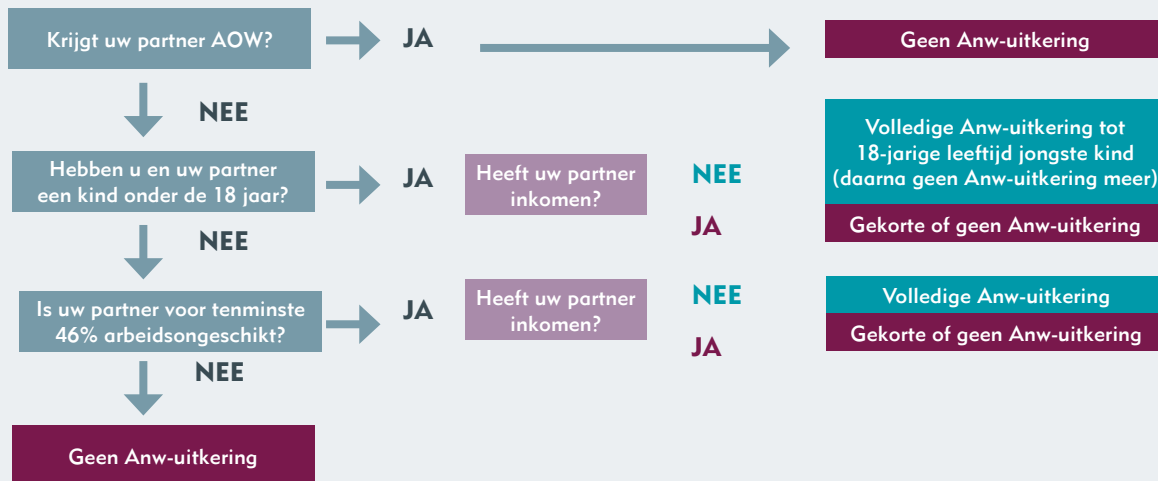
Krijgt uw partner AOW?

JA

Geen Anw-uitkering

NEE

Hebben u en uw partner een kind onder de 18 jaar?

JA

Heeft uw partner inkomen?

NEE

Volledige Anw-uitkering tot 18-jarige leeftijd jongste kind (daarna geen Anw-uitkering meer)

JA

Gekorte of geen Anw-uitkering

NEE

Is uw partner voor tenminste 46% arbeidsongeschikt?

JA

Heeft uw partner inkomen?

NEE

Volledige Anw-uitkering

JA

Gekorte of geen Anw-uitkering

NEE

Geen Anw-uitkering